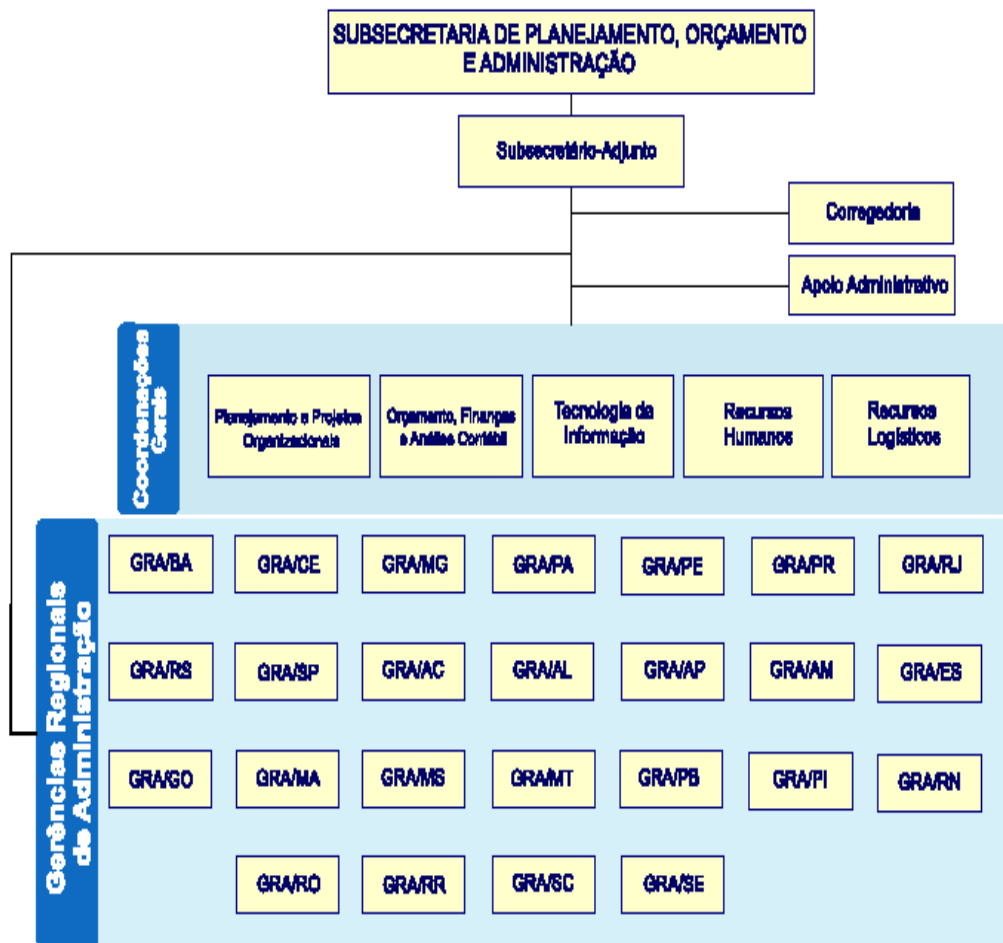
SUBSECRETARIA DE PLANEJAMENTO, ORÇAMENTO E ADMINISTRAÇÃO

Subsecretário-Adjunto

Corregedoria

Apoio Administrativo

Coordenações Gerais

Planejamento e Projetos Organizacionais

Orçamento, Finanças e Análise Contábil

Tecnologia da Informação

Recursos Humanos

Recursos Logísticos

Gerências Regionais de Administração

GRA/BA
GRA/CE
GRA/MG
GRA/PA
GRA/PE
GRA/PR
GRA/RJ

GRA/RS
GRA/SP
GRA/AC
GRA/AL
GRA/AP
GRA/AM
GRA/ES

GRA/GO
GRA/MA
GRA/MS
GRA/MT
GRA/PB
GRA/PI
GRA/RN

GRA/RO
GRA/RR
GRA/SC
GRA/SE